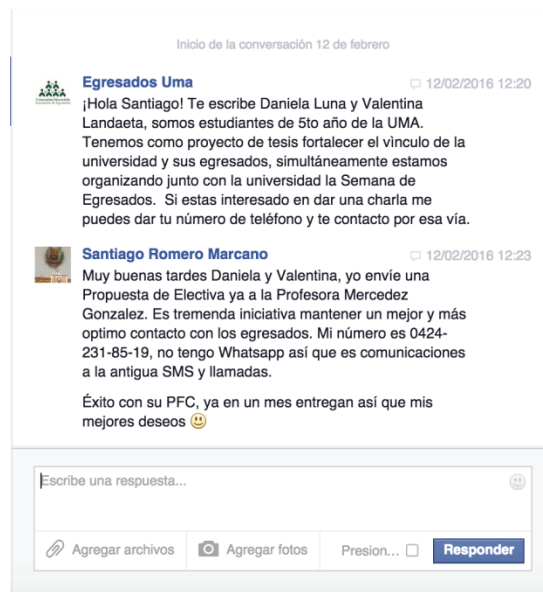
Inicio de la conversación 12 de febrero

Egresados Uma
12/02/2016 12:20
¡Hola Santiago! Te escribe Daniela Luna y Valentina Landaeta, somos estudiantes de 5to año de la UMA. Tenemos como proyecto de tesis fortalecer el vinculo de la universidad y sus egresados, simultáneamente estamos organizando junto con la universidad la Semana de Egresados. Si estas interesado en dar una charla me puedes dar tu número de teléfono y te contacto por esa vía.

Santiago Romero Marcano
12/02/2016 12:23
Muy buenas tardes Daniela y Valentina, yo envíe una Propuesta de Electiva ya a la Profesora Mercedez Gonzalez. Es tremenda iniciativa mantener un mejor y más optimo contacto con los egresados. Mi número es 0424-231-85-19, no tengo Whatsapp así que es comunicaciones a la antigua SMS y llamadas.

Éxito con su PFC, ya en un mes entregan así que mis mejores deseos 🙂

Escribe una respuesta...

Agregar archivos
Agregar fotos
Presion...
Responder